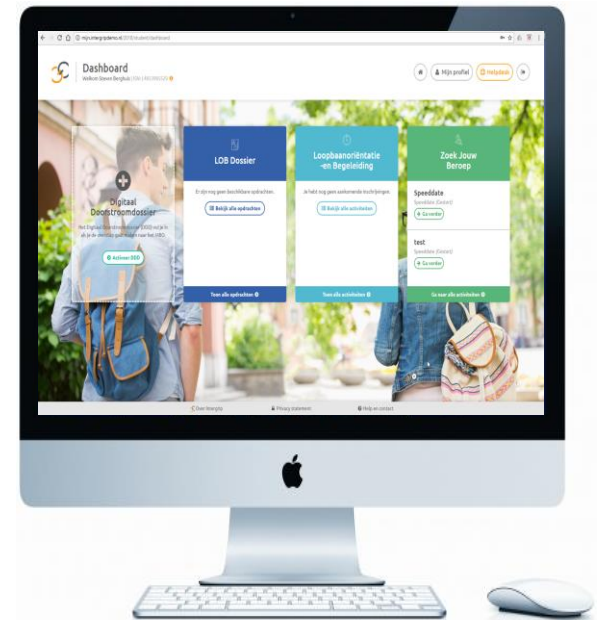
mijn.intergrip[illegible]

Dashboard
Welkom Steven Berghuis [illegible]

Mijn profiel
Helpdesk

Digitaal Doorstroomdossier
Met Digitaal Doorstroomdossier (DDD) vul je in als je de overstap gaat maken naar het MBO.
Activeer DDD

LOB Dossier
Er zijn nog geen beschikbare opdrachten.
Bekijk alle opdrachten
Toon alle opdrachten

Loopbaanoriëntatie -en Begeleiding
Je hebt nog geen aankomende inschrijvingen.
Bekijk alle activiteiten
Toon alle activiteiten

Zoek Jouw Beroep
Speeddate
Speeddate (Demo)
Ga verder
test
Speeddate (Demo)
Ga verder
Ga naar alle activiteiten

Over Intergrip
Privacy statement
Help en contact